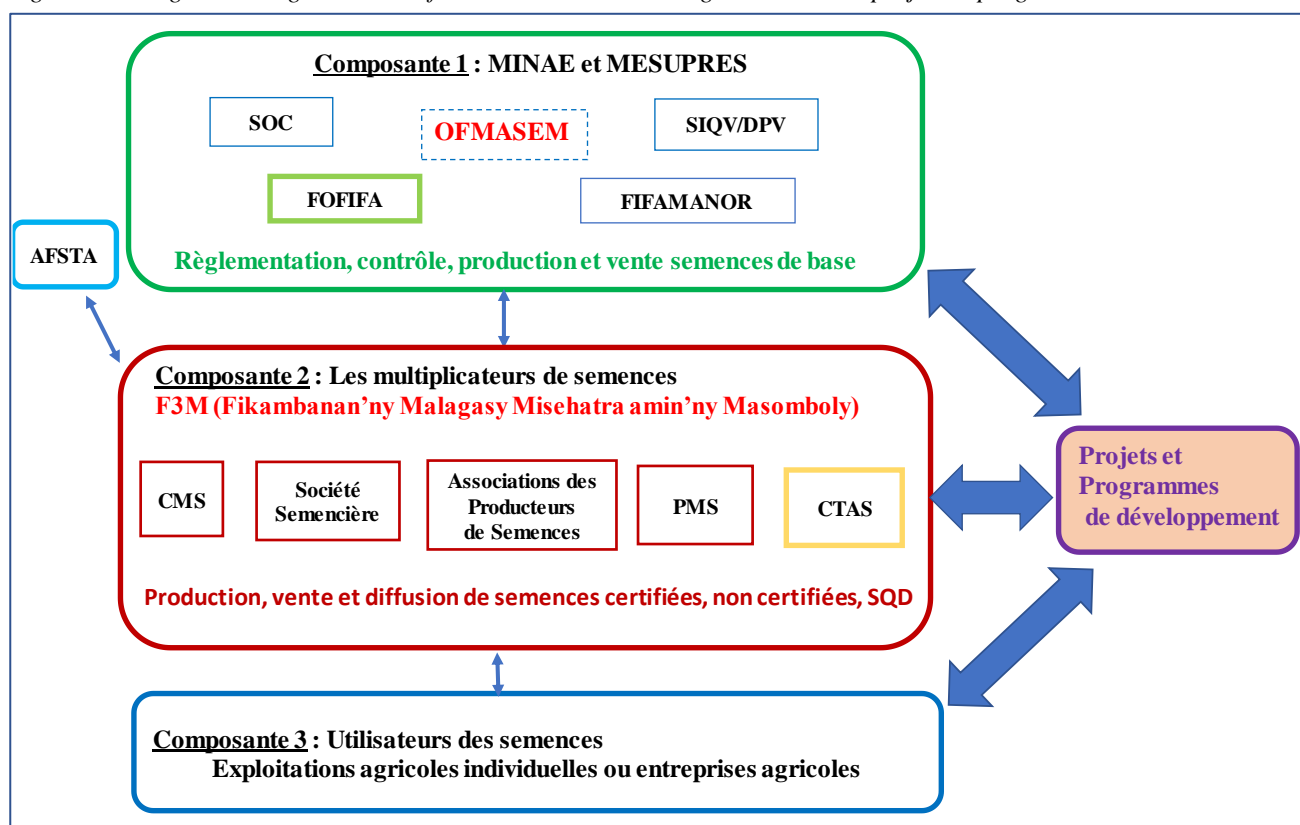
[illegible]

Composante 1 : MINAE et MESUPRES

SOC

OFMASEM

SIQV/DPV

FOFIFA

FIFAMANOR

Règlementation, contrôle, production et vente semences de base

AFSTA

Composante 2 : Les multiplicateurs de semences
F3M (Fikambanan'ny Malagasy Misehatra amin'ny Masomboly)

CMS

Société Semencière

Associations des Producteurs de Semences

PMS

CTAS

Production, vente et diffusion de semences certifiées, non certifiées, SQD

Projets et Programmes de développement

Composante 3 : Utilisateurs des semences
Exploitations agricoles individuelles ou entreprises agricoles